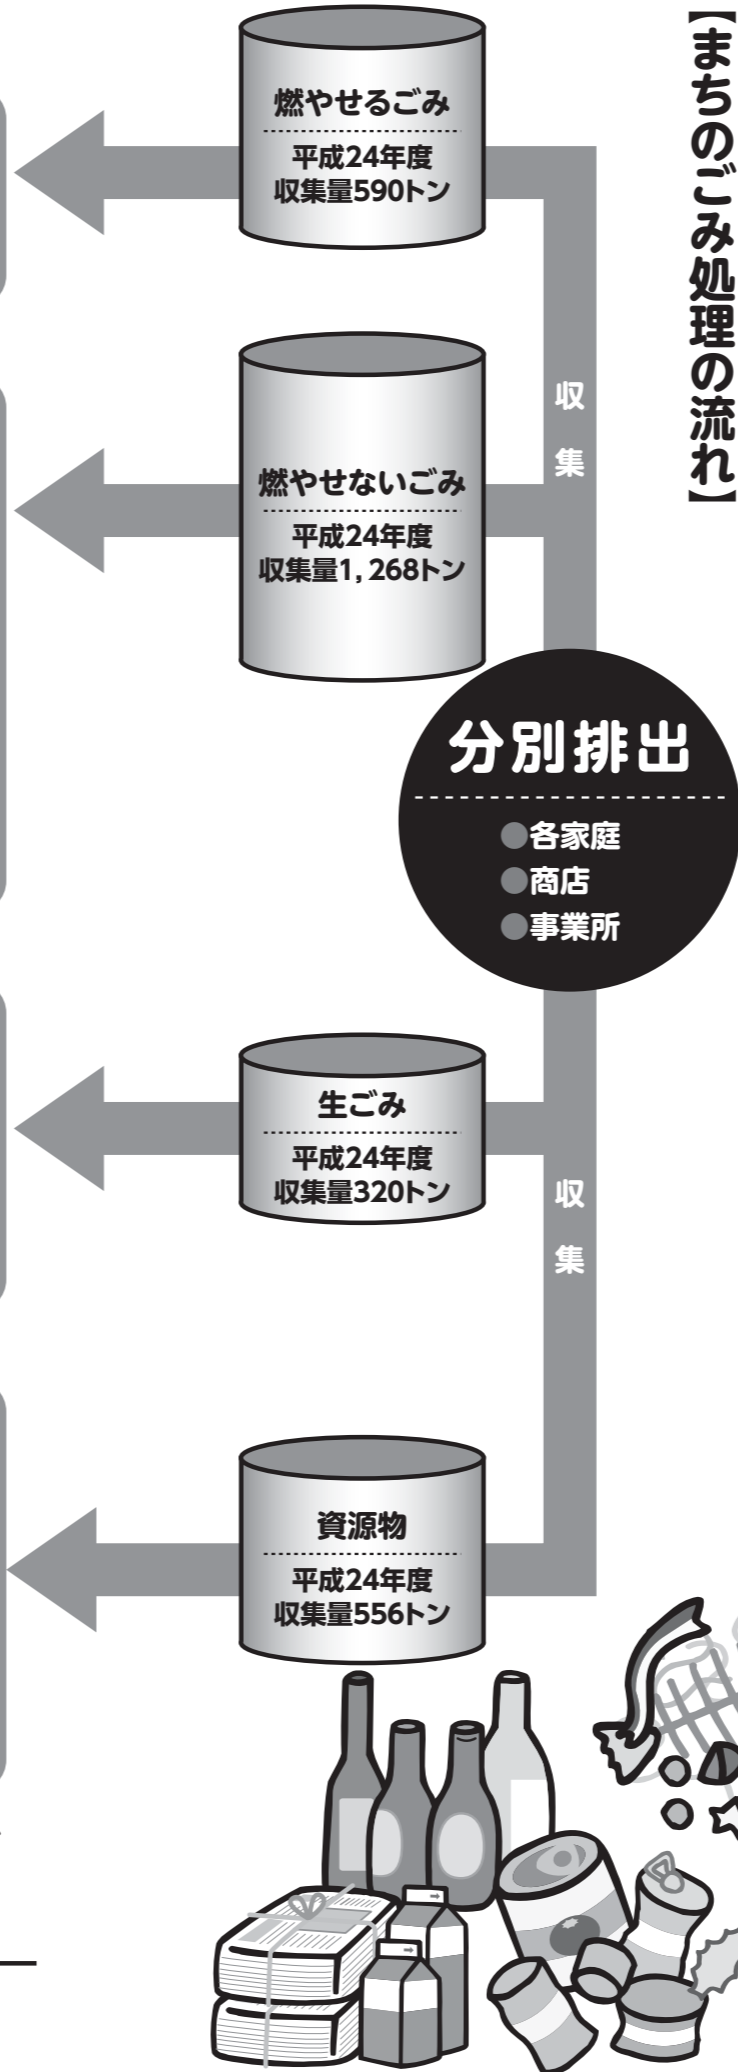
【まちのごみ処理の流れ】

燃やせるごみ
平成24年度
収集量590トン

燃やせないごみ
平成24年度
収集量1,268トン

収
集

分別排出
●各家庭
●商店
●事業所

生ごみ
平成24年度
収集量320トン

収
集

資源物
平成24年度
収集量556トン